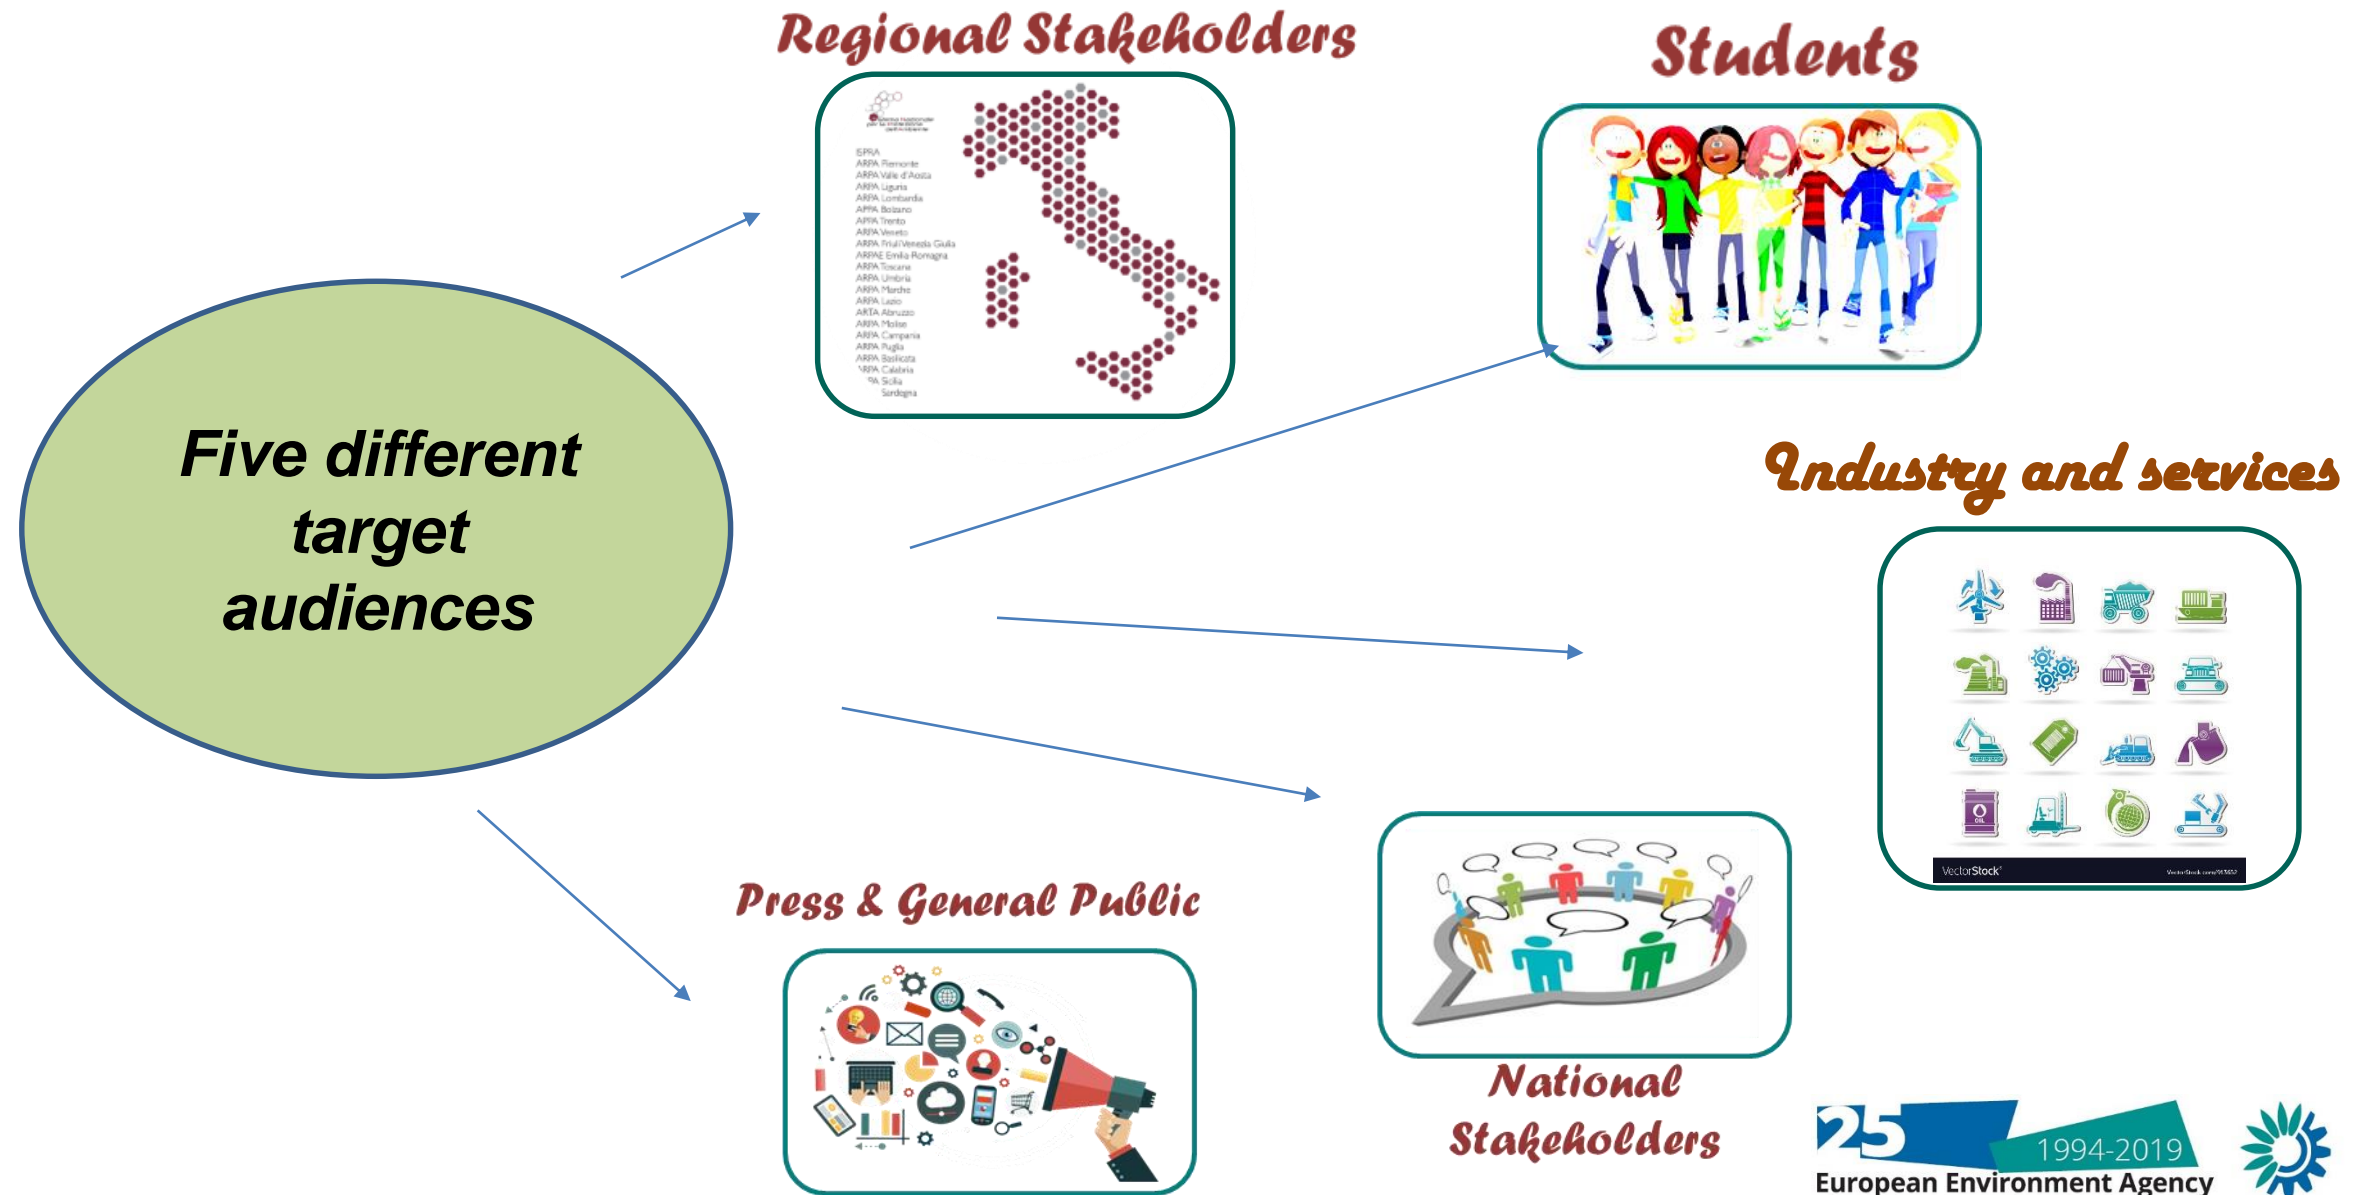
Five different target audiences

Regional Stakeholders

ISPRA
ARPA Piemonte
ARPA Valle d'Aosta
ARPA Liguria
ARPA Lombardia
APPA Bolzano
APPA Trento
ARPA Veneto
ARPA Friuli Venezia Giulia
ARPAE Emilia Romagna
ARPA Toscana
ARPA Umbria
ARPA Marche
ARPA Lazio
ARTA Abruzzo
ARPA Molise
ARPA Campania
ARPA Puglia
ARPA Basilicata
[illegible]RPA Calabria
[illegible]A Sicilia
Sardegna

Students

Industry and services

VectorStock

Press & General Public

National Stakeholders

25 1994-2019
European Environment Agency